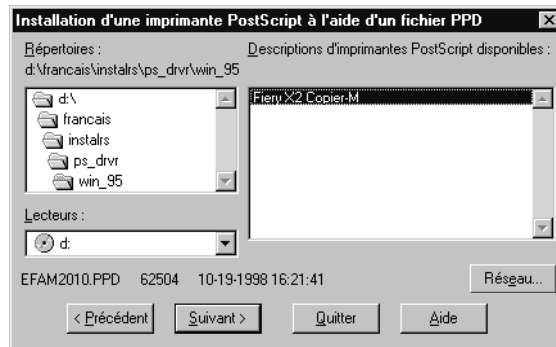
Installation d'une imprimante PostScript à l'aide d'un fichier PPD

Répertoires :
d:\francais\instalrs\ps_drvr\win_95

d:\
francais
instalrs
ps_drvr
win_95

Lecteurs :
d:

Descriptions d'imprimantes PostScript disponibles :
Fiery X2 Copier-M

EFAM2010.PPD 62504 10-19-1998 16:21:41

Réseau...

< Précédent
Suivant >
Quitter
Aide